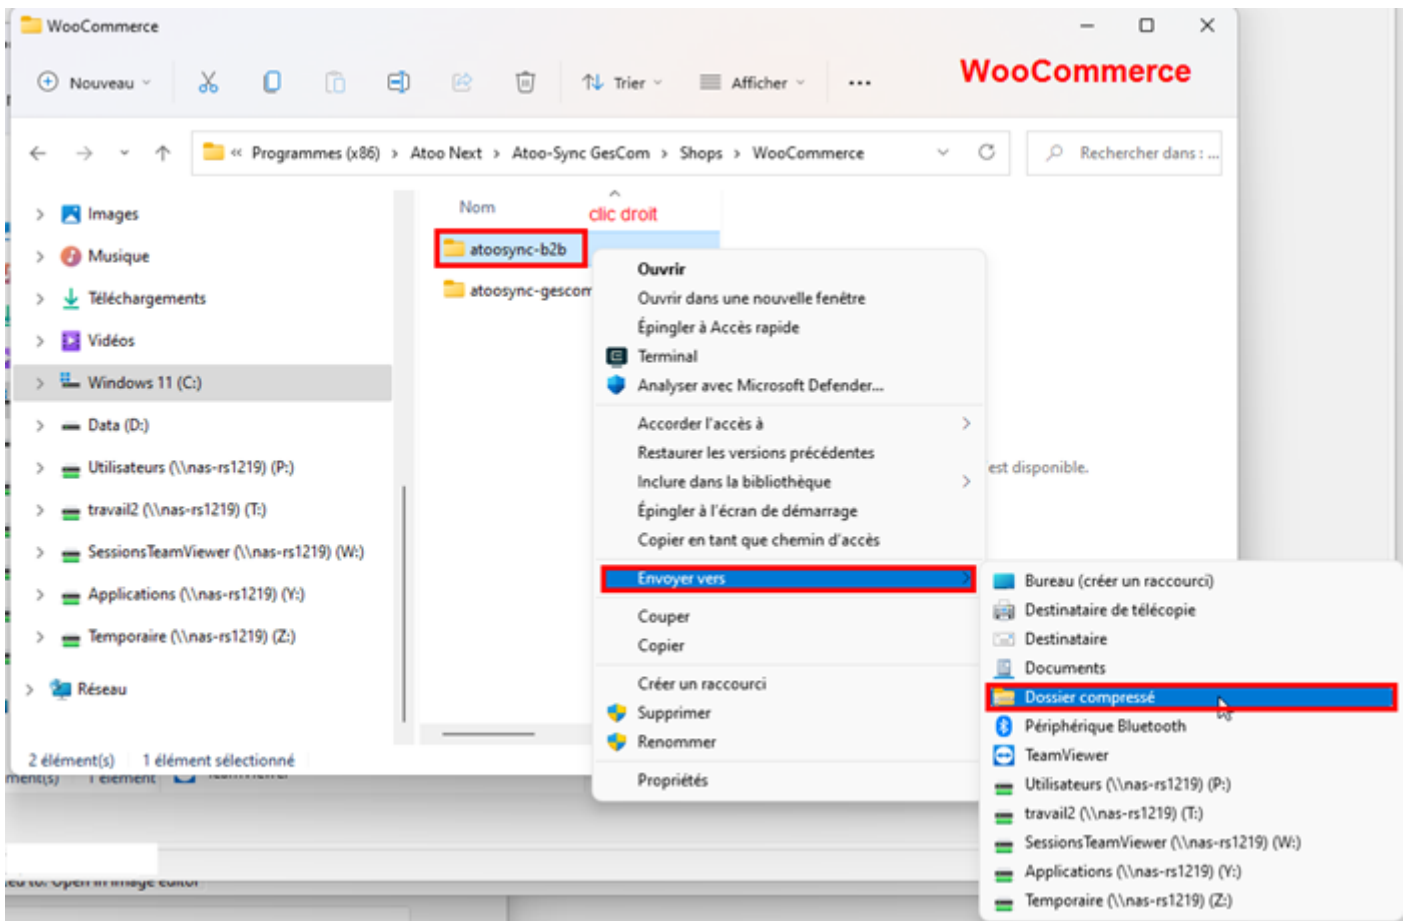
WooCommerce

Nouveau | Trier | Afficher | ...

WooCommerce

« Programmes (x86) › Atoo Next › Atoo-Sync GesCom › Shops › WooCommerce

Rechercher dans : ...

Images
Musique
Téléchargements
Vidéos
Windows 11 (C:)
Data (D:)
Utilisateurs (\\nas-rs1219) (P:)
travail2 (\\nas-rs1219) (T:)
SessionsTeamViewer (\\nas-rs1219) (W:)
Applications (\\nas-rs1219) (Y:)
Temporaire (\\nas-rs1219) (Z:)
Réseau

Nom
clic droit
atoosync-b2b
atoosync-gescom

Ouvrir
Ouvrir dans une nouvelle fenêtre
Épingler à Accès rapide
Terminal
Analyser avec Microsoft Defender...
Accorder l'accès à
Restaurer les versions précédentes
Inclure dans la bibliothèque
Épingler à l'écran de démarrage
Copier en tant que chemin d'accès
Envoyer vers
Couper
Copier
Créer un raccourci
Supprimer
Renommer
Propriétés

est disponible.

Bureau (créer un raccourci)
Destinataire de télécopie
Destinataire
Documents
Dossier compressé
Périphérique Bluetooth
TeamViewer
Utilisateurs (\\nas-rs1219) (P:)
travail2 (\\nas-rs1219) (T:)
SessionsTeamViewer (\\nas-rs1219) (W:)
Applications (\\nas-rs1219) (Y:)
Temporaire (\\nas-rs1219) (Z:)

2 élément(s) 1 élément sélectionné